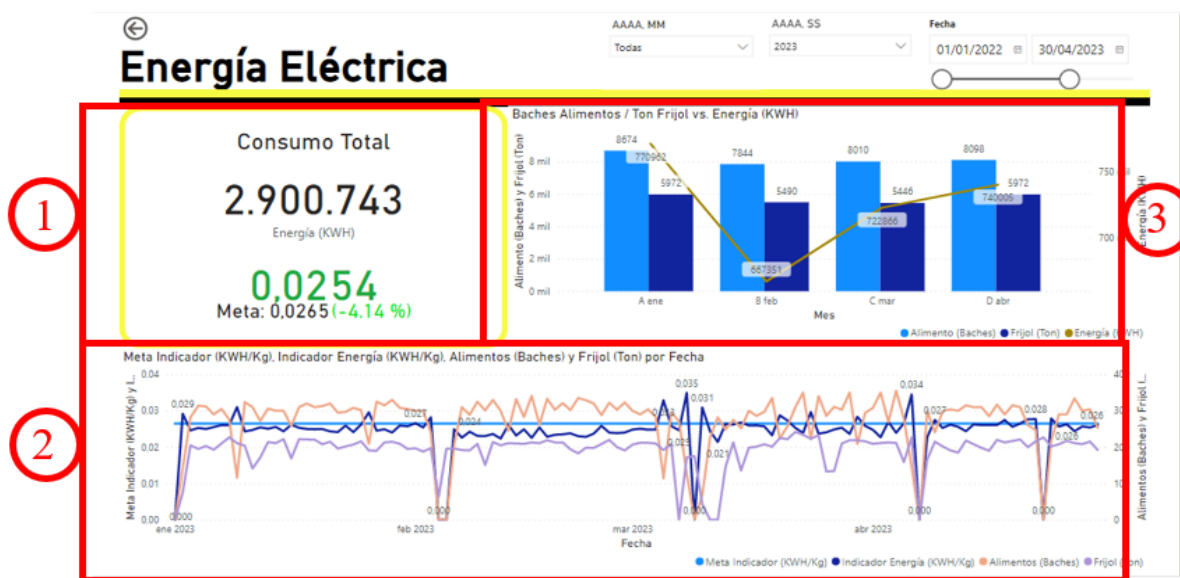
Energía Eléctrica

AAAA, MM
Todas

AAAA, SS
2023

Fecha
01/01/2022
30/04/2023

1

Consumo Total

2.900.743
Energía (KWH)

0,0254
Meta: 0,0265 (-4.14 %)

Baches Alimentos / Ton Frijol vs. Energía (KWH)

Alimento (Baches) y Frijol (Ton)

8 mil
6 mil
4 mil
2 mil
0 mil

8674
770962
5972
7844
5490
667351
8010
5446
722866
8098
740009
5972

A ene
B feb
C mar
D abr
Mes

750
700
Energía (KWH)

3

Alimento (Baches)
Frijol (Ton)
Energía (KWH)

Meta Indicador (KWH/Kg), Indicador Energía (KWH/Kg), Alimentos (Baches) y Frijol (Ton) por Fecha

2

Meta Indicador (KWH/Kg) y I...

0,04
0,03
0,02
0,01
0,00

0,029
0,000
0,027
0,024
0,000
0,028
0,035
0,031
0,025
0,021
0,000
0,034
0,027
0,000
0,028
0,026
0,026
0,000

ene 2023
feb 2023
mar 2023
abr 2023
Fecha

40
30
20
10
0

Alimentos (Baches) y Frijol (...

Meta Indicador (KWH/Kg)
Indicador Energía (KWH/Kg)
Alimentos (Baches)
Frijol (Ton)